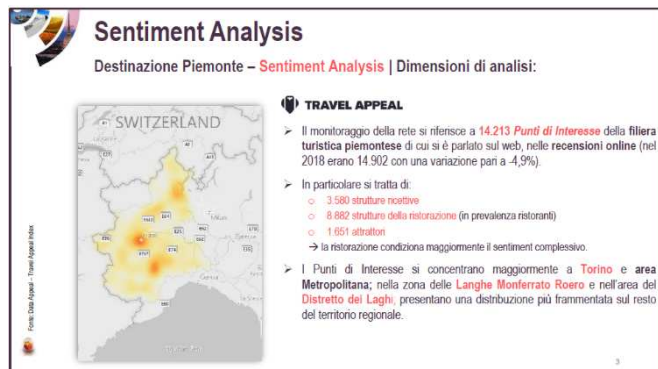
Sentiment Analysis

Destinazione Piemonte – Sentiment Analysis | Dimensioni di analisi:

SWITZERLAND

Fonte: Data Appeal – Travel Appeal Index

TRAVEL APPEAL

➢ Il monitoraggio della rete si riferisce a 14.213 Punti di Interesse della filiera turistica piemontese di cui si è parlato sul web, nelle recensioni online (nel 2018 erano 14.902 con una variazione pari a -4,9%).

➢ In particolare si tratta di:
○ 3.580 strutture ricettive
○ 8.882 strutture della ristorazione (in prevalenza ristoranti)
○ 1.651 attrattori
→ la ristorazione condiziona maggiormente il sentiment complessivo.

➢ I Punti di Interesse si concentrano maggiormente a Torino e area Metropolitana; nella zona delle Langhe Monferrato Roero e nell'area del Distretto dei Laghi, presentano una distribuzione più frammentata sul resto del territorio regionale.

3